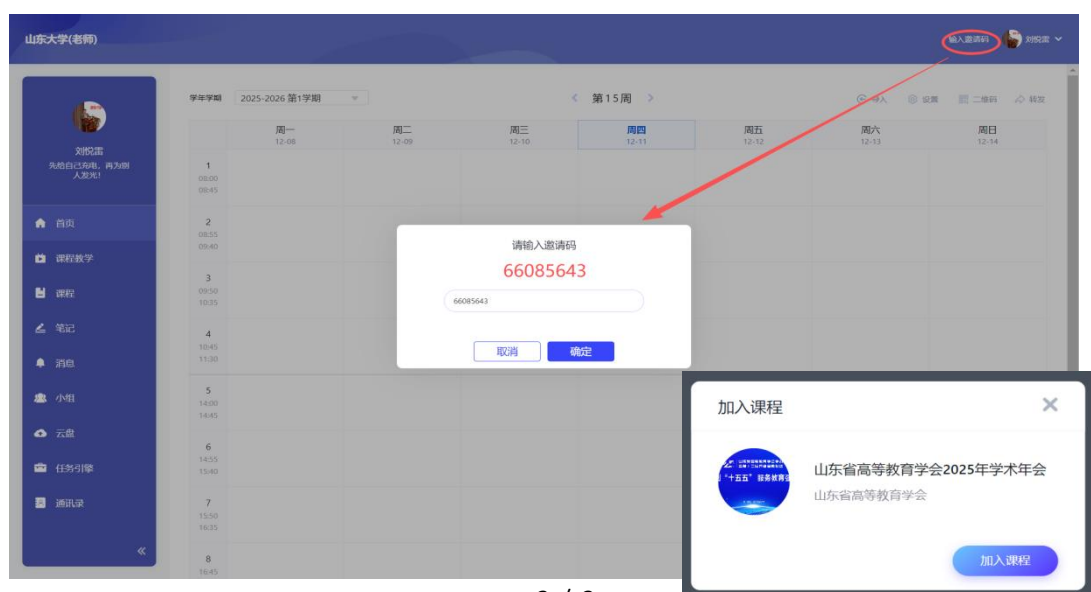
山东大学(老师)

输入邀请码 刘悦雷

刘悦雷
先给自己充电，再为别人发光!

首页
课程教学
课程
笔记
消息
小组
云盘
任务引擎
通讯录

学年学期 2025-2026 第1学期

第15周

导入 设置 二维码 转发

| | 周一 12-08 | 周二 12-09 | 周三 12-10 | 周四 12-11 | 周五 12-12 | 周六 12-13 | 周日 12-14 |
|---|---|---|---|---|---|---|---|
| 1 08:00 08:45 | | | | | | | |
| 2 08:55 09:40 | | | | | | | |
| 3 09:50 10:35 | | | | | | | |
| 4 10:45 11:30 | | | | | | | |
| 5 14:00 14:45 | | | | | | | |
| 6 14:55 15:40 | | | | | | | |
| 7 15:50 16:35 | | | | | | | |
| 8 16:45 | | | | | | | |

请输入邀请码
66085643
66085643
取消 确定

加入课程
"十五五" 服务教育强
山东省高等教育学会2025年学术年会
山东省高等教育学会
加入课程